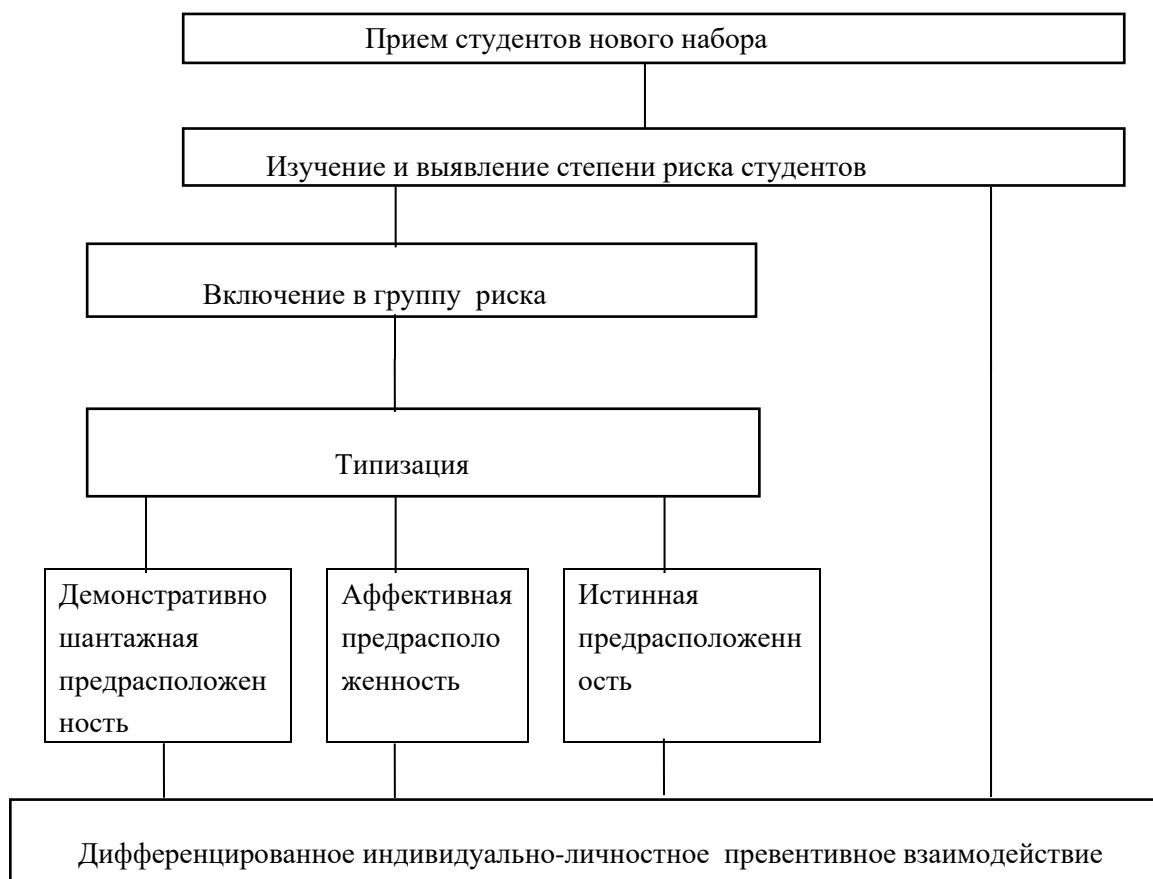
Прием студентов нового набора

Изучение и выявление степени риска студентов

Включение в группу риска

Типизация

Демонстративно шантажная предрасположенность

Аффективная предрасположенность

Истинная предрасположенность

Дифференцированное индивидуально-личностное превентивное взаимодействие